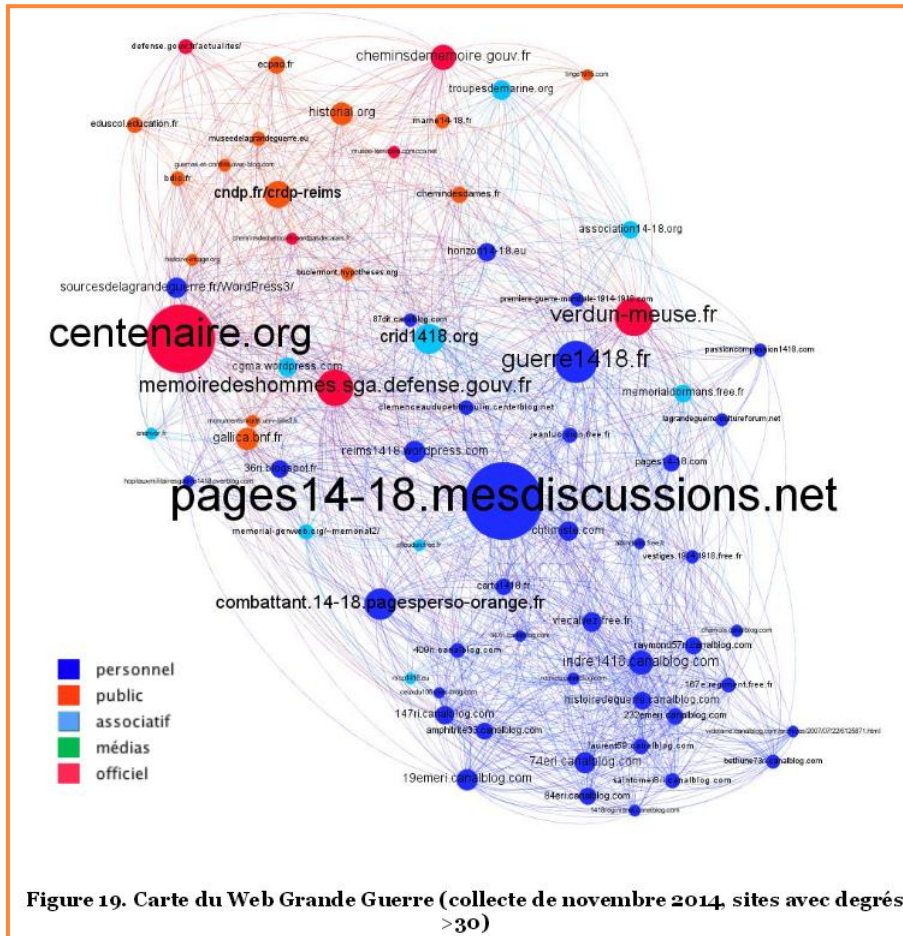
defense.gouv.fr/actualites/
cheminsdememoire.gouv.fr
ecpad.fr
troupesdemarine.org
historial.org
marne14-18.fr
eduscol.education.fr
museedelagrandeguerre.eu
bdic.fr
cndp.fr/crdp-reims
cheminsdesdames.fr
association14-18.org
horizon14-18.eu
sourcesdelagrandeguerre.fr/WordPress3/
buclermont.hypotheses.org
premiere-guerre-mondiale-1914-1918.com
87dit.canalblog.com
verdun-meuse.fr
centenaire.org
crid1418.org
guerre1418.fr
passioncompassion1418.com
cgma.wordpress.com
memoiredeshommes.sga.defense.gouv.fr
memorialdormans.free.fr
clemenceaudupetitmoulin.centerblog.net
lagrandeguerre.cultureforum.net
gallica.bnf.fr
reims1418.wordpress.com
jeantuaudis.free.fr
36ri.blogspot.fr
pages14-18.com
pages14-18.mesdiscussions.net
chtimiste.com
memorial-genweb.org/~memorial2/
vestiges.1914.1918.free.fr
carto1418.fr
combattant.14-18.pagesperso-orange.fr
viecalvez.free.fr
raymond57ri.canalblog.com
409ri.canalblog.com
indre1418.canalblog.com
167e.regiment.free.fr
histoiredeguerre.canalblog.com
232emeri.canalblog.com
147ri.canalblog.com
amphitrite33.canalblog.com
laurent59.canalblog.com
74eri.canalblog.com
bethune7ri.canalblog.com
19emeri.canalblog.com
84eri.canalblog.com
personnel
public
associatif
médias
officiel
Figure 19. Carte du Web Grande Guerre (collecte de novembre 2014, sites avec degrés >30)